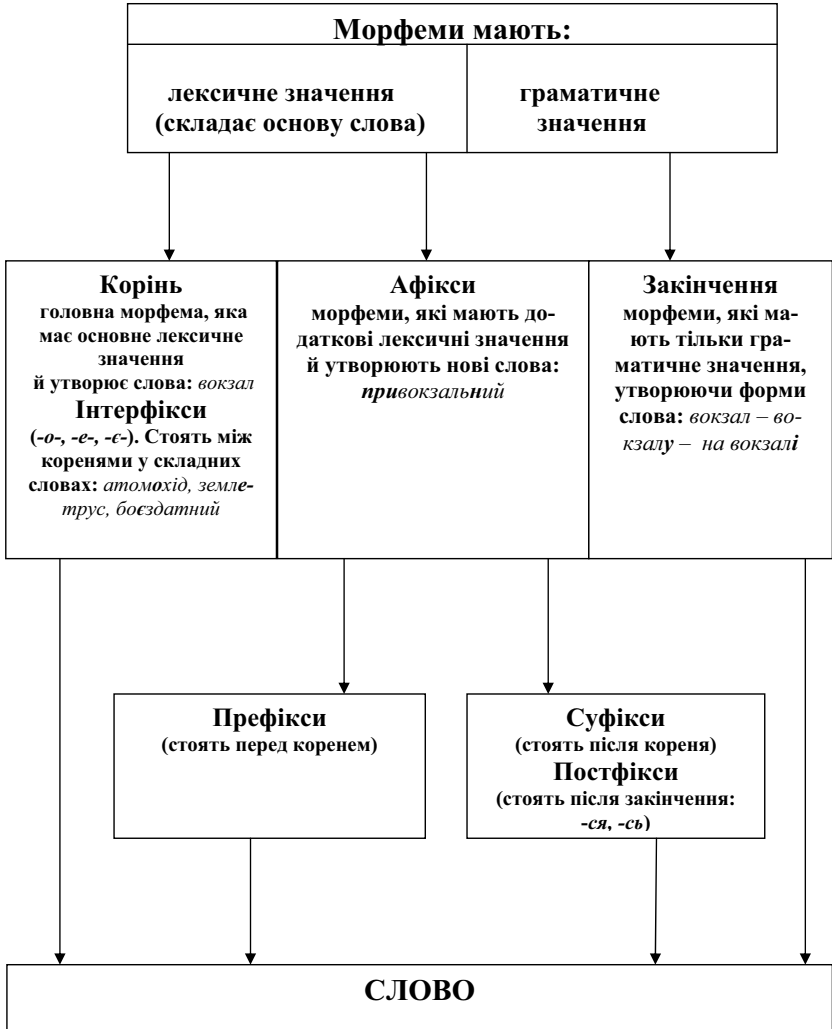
Морфеми мають:

лексичне значення (складає основу слова)

граматичне значення

Корінь
головна морфема, яка має основне лексичне значення й утворює слова: вокзал
Інтерфікси
(-о-, -е-, -є-). Стоять між коренями у складних словах: атомохід, землетрус, боєздатний

Афікси
морфеми, які мають додаткові лексичні значення й утворюють нові слова: привокзальний

Закінчення
морфеми, які мають тільки граматичне значення, утворюючи форми слова: вокзал – вокзалу – на вокзалі

Префікси
(стоять перед коренем)

Суфікси
(стоять після кореня)
Постфікси
(стоять після закінчення: -ся, -сь)

СЛОВО